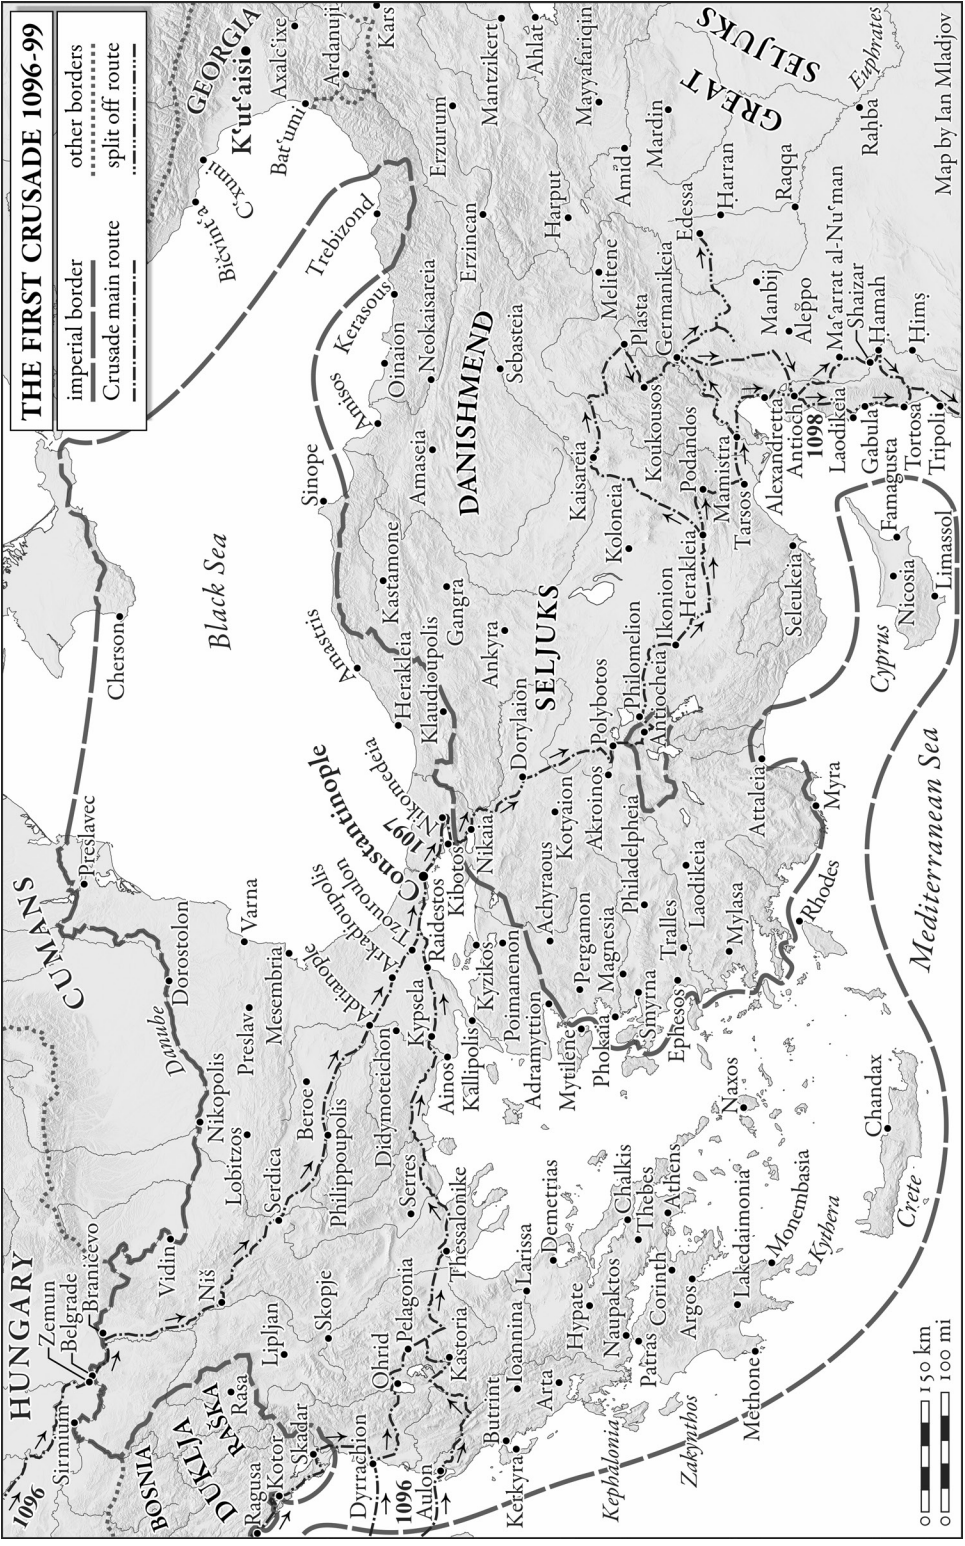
THE FIRST CRUSADE 1096–99

imperial border
Crusade main route
other borders
split off route

GEORGIA
K'ut'aisi
Axalc'ixe
Ardanuji
Kars
Bat'umi
C'xumi
Bičvinť'a
SELJUKS
GREAT
Euphrates
Ahlat
Mayyafariqin
Mantzikert
Erzurum
Mardin
Amid
Harran
Raqqa
Rahba
Edessa
Trebizond
Erzincan
Harput
Melitene
Germanikeia
Plasta
Manbij
Aleppo
Ma'arrat al-Nu'man
Shaizar
Hamah
Hims
Map by Ian Mladjov
Kerasous
Oinaion
Neokaisareia
Sebasteia
DANISHMEND
Amisos
Amaseia
Sinope
Kaisareia
Koukousos
Podandos
Mamistra
Alexandretta
Antioch
1098
Laodikeia
Gabula
Tortosa
Tripoli
Tarsos
Kastamone
Gangra
Koloneia
Herakleia
Ikonion
Famagusta
Nicosia
Limassol
Cyprus
Seleukeia
SELJUKS
Black Sea
Amastris
Herakleia
Klaudioupolis
Ankyra
Philomelion
Antiocheia
Polybotos
Dorylaion
Cherson
Nikomedeia
Constantinople
1097
Nikaia
Kibotos
Preslavec
CUMANS
Dorostolon
Varna
Danube
Preslav
Mesembria
Arkadioupolis
Tzouroulon
Raidestos
Adrianople
Kypsela
Kyzikos
Poimanenon
Achyraous
Kotyaion
Akroinos
Philadelpheia
Laodikeia
Attaleia
Myra
Mediterranean Sea
Pergamon
Magnesia
Tralles
Mylasa
Rhodes
Smyrna
Ephesos
Phokaia
Mytilene
Adramyttion
Kallipolis
Ainos
Didymoteichon
Beroe
Philippoupolis
Nikopolis
Lobitzos
Serdica
Serres
Thessalonike
Chandax
Crete
Naxos
Athens
Thebes
Chalkis
Demetrias
Larissa
Monembasia
Kythera
Lakedaimonia
Argos
Corinth
Naupaktos
Hypate
Patras
Methone
Zakynthos
Kephalonia
Arta
Ioannina
Butrint
Kerkyra
Kastoria
Pelagonia
Ohrid
Skopje
Lipljan
Niš
Vidin
Braničevo
Belgrade
Zemun
HUNGARY
Sirmium
1096
BOSNIA
DUKLJA
RAŠKA
Ras
Kotor
Skadar
Ragusa
Dyrrachion
1096
Aulon
150 km
100 mi